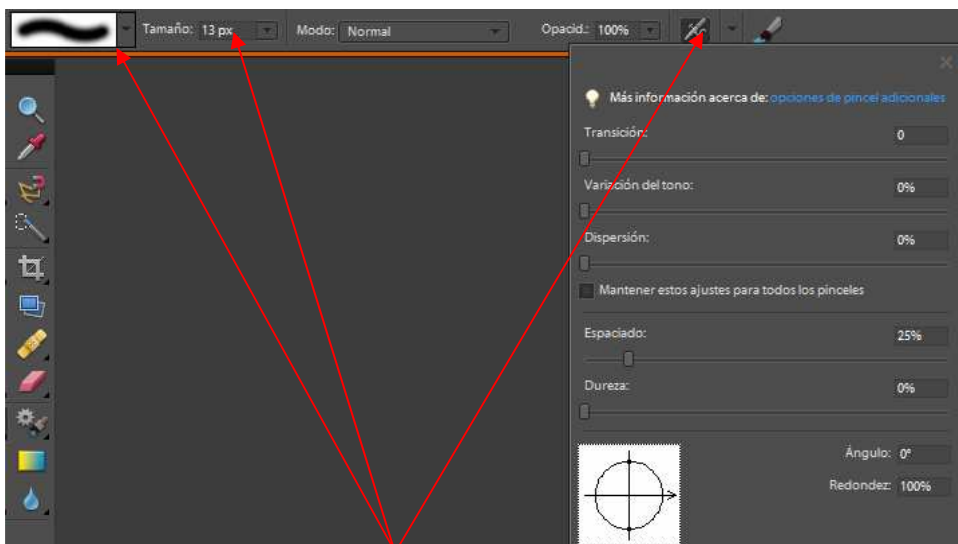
Tamaño: 13 px

Modo: Normal

Opacid.: 100%

Más información acerca de: opciones de pincel adicionales

Transición: 0

Variación del tono: 0%

Dispersión: 0%

Mantener estos ajustes para todos los pinceles

Espaciado: 25%

Dureza: 0%

Ángulo: 0°

Redondez: 100%